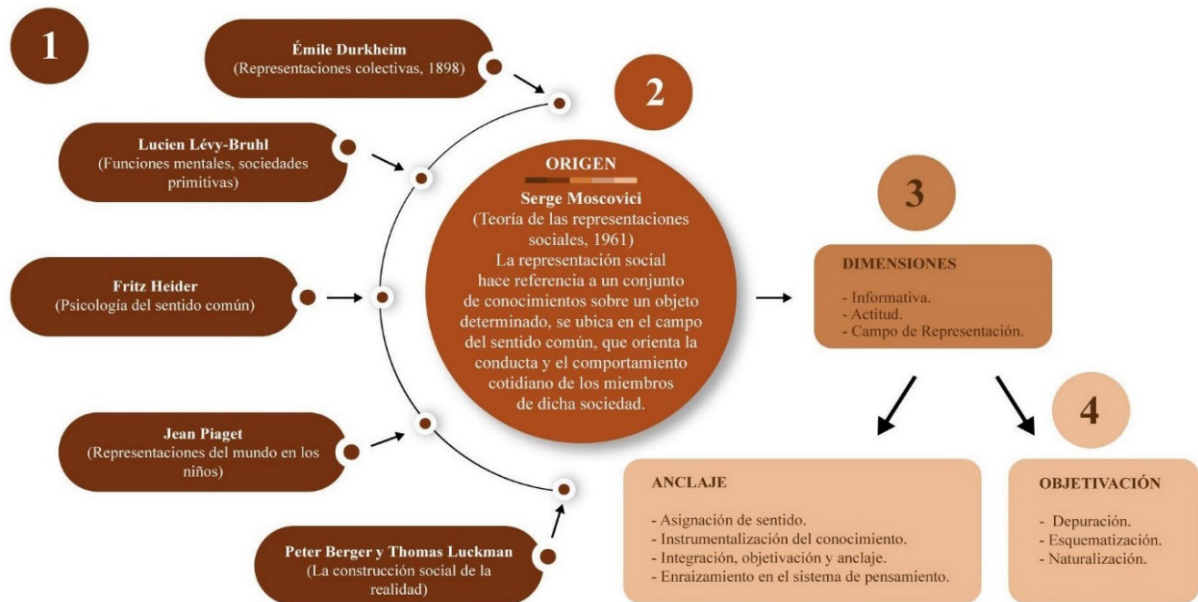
1

Émile Durkheim
(Representaciones colectivas, 1898)

Lucien Lévy-Bruhl
(Funciones mentales, sociedades primitivas)

Fritz Heider
(Psicología del sentido común)

Jean Piaget
(Representaciones del mundo en los niños)

Peter Berger y Thomas Luckman
(La construcción social de la realidad)

2

ORIGEN
Serge Moscovici
(Teoría de las representaciones sociales, 1961)
La representación social hace referencia a un conjunto de conocimientos sobre un objeto determinado, se ubica en el campo del sentido común, que orienta la conducta y el comportamiento cotidiano de los miembros de dicha sociedad.

3

DIMENSIONES
- Informativa.
- Actitud.
- Campo de Representación.

4

ANCLAJE
- Asignación de sentido.
- Instrumentalización del conocimiento.
- Integración, objetivación y anclaje.
- Enraizamiento en el sistema de pensamiento.

OBJETIVACIÓN
- Depuración.
- Esquematización.
- Naturalización.